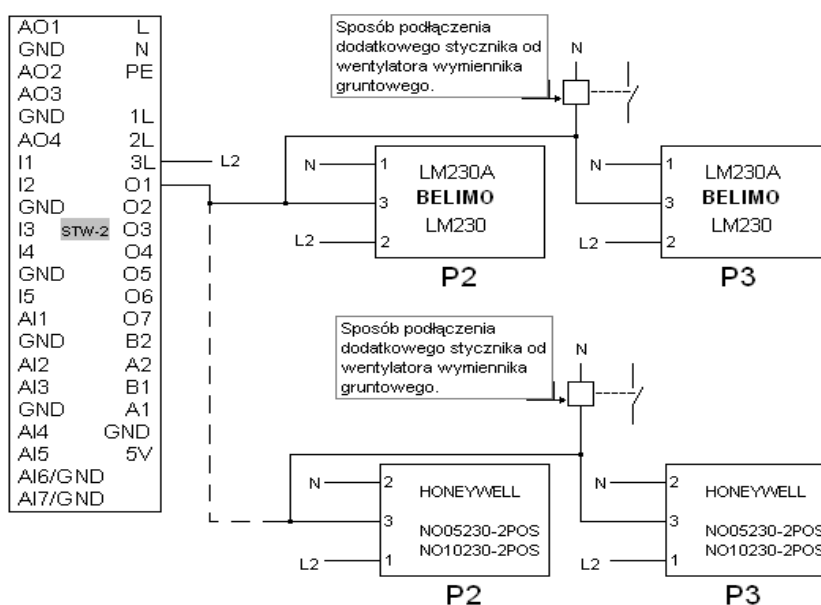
AO1 L
GND N
AO2 PE
AO3
GND 1L
AO4 2L
I1 3L
I2 O1
GND O2
I3 STW-2 O3
I4 O4
GND O5
I5 O6
AI1 O7
GND B2
AI2 A2
AI3 B1
GND A1
AI4 GND
AI5 5V
AI6/GND
AI7/GND

L2

Sposób podłączenia dodatkowego stycznika od wentylatora wymiennika gruntowego.

N

N 1
3
L2 2
LM230A
BELIMO
LM230
P2

N 1
3
L2 2
LM230A
BELIMO
LM230
P3

Sposób podłączenia dodatkowego stycznika od wentylatora wymiennika gruntowego.

N

N 2
3
L2 1
HONEYWELL
NO05230-2POS
NO10230-2POS
P2

N 2
3
L2 1
HONEYWELL
NO05230-2POS
NO10230-2POS
P3